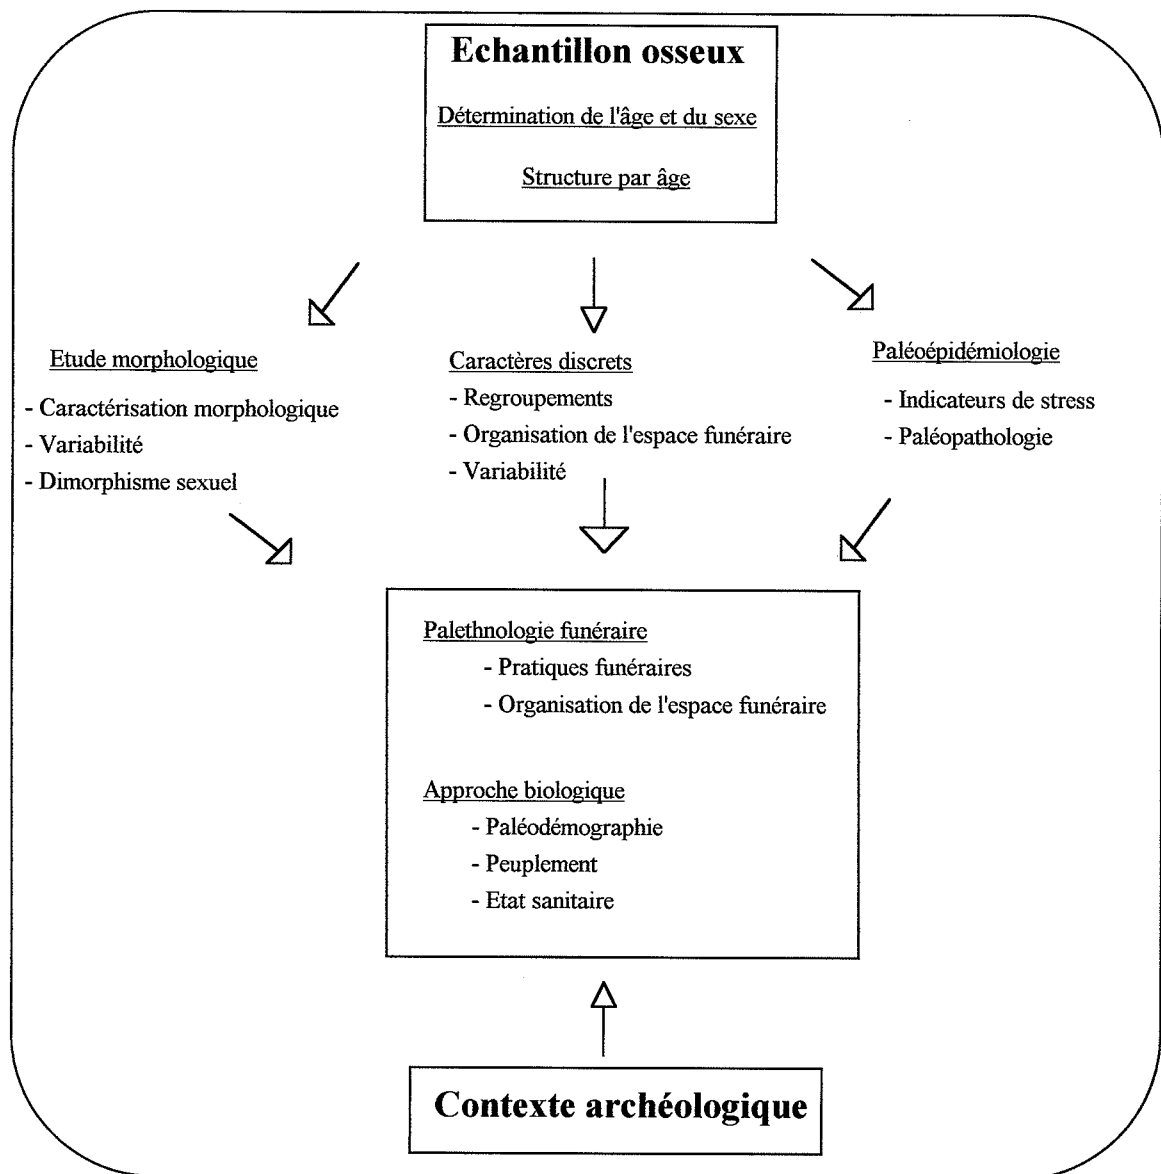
Echantillon osseux

Détermination de l'âge et du sexe

Structure par âge

Etude morphologique

- Caractérisation morphologique
- Variabilité
- Dimorphisme sexuel

Caractères discrets

- Regroupements
- Organisation de l'espace funéraire
- Variabilité

Paléoépidémiologie

- Indicateurs de stress
- Paléopathologie

Palethnologie funéraire

- Pratiques funéraires
- Organisation de l'espace funéraire

Approche biologique

- Paléodémographie
- Peuplement
- Etat sanitaire

Contexte archéologique